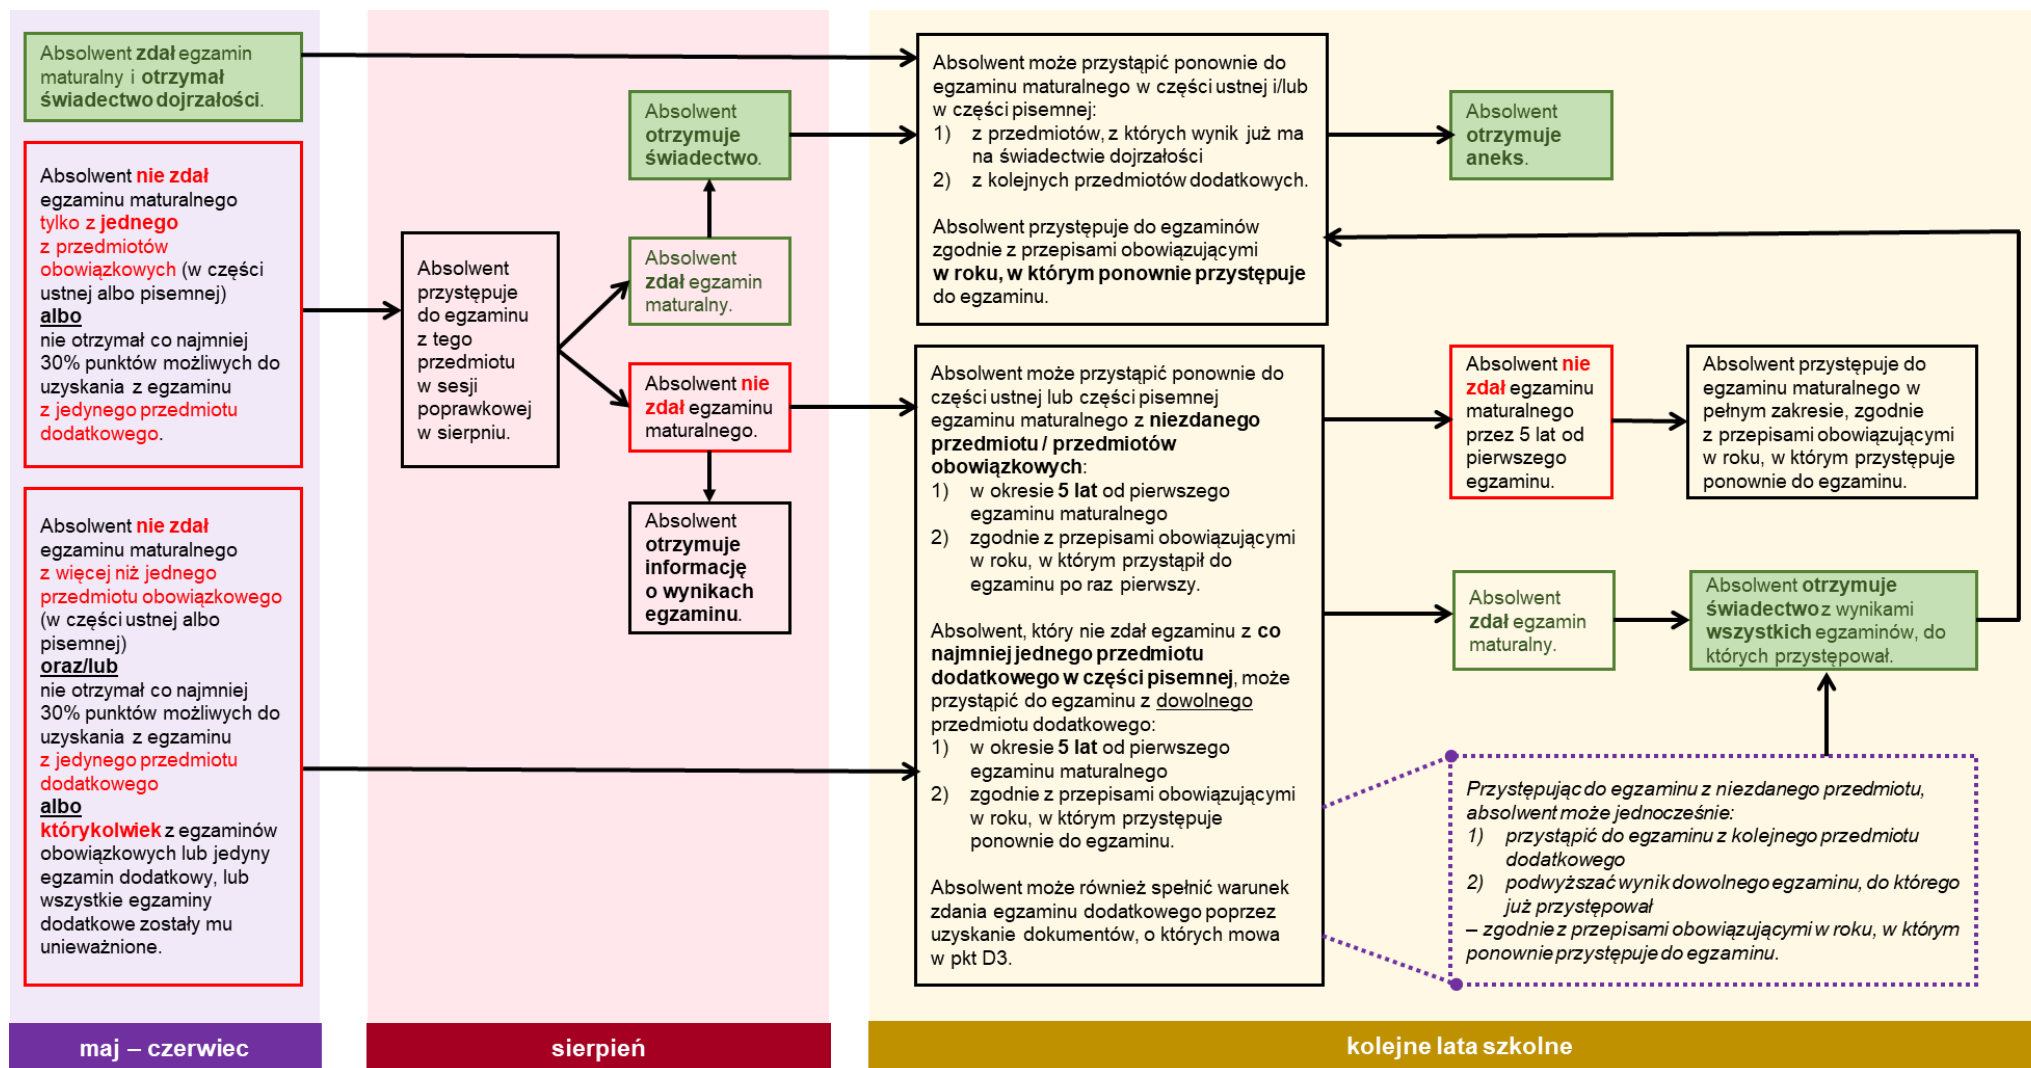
Absolwent zdał egzamin maturalny i otrzymał świadectwo dojrzałości.

Absolwent nie zdał egzaminu maturalnego tylko z jednego z przedmiotów obowiązkowych (w części ustnej albo pisemnej)
albo
nie otrzymał co najmniej 30% punktów możliwych do uzyskania z egzaminu z jedynego przedmiotu dodatkowego.

Absolwent nie zdał egzaminu maturalnego z więcej niż jednego przedmiotu obowiązkowego (w części ustnej albo pisemnej)
oraz/lub
nie otrzymał co najmniej 30% punktów możliwych do uzyskania z egzaminu z jedynego przedmiotu dodatkowego
albo
którykolwiek z egzaminów obowiązkowych lub jedyny egzamin dodatkowy, lub wszystkie egzaminy dodatkowe zostały mu unieważnione.

maj – czerwiec

Absolwent przystępuje do egzaminu z tego przedmiotu w sesji poprawkowej w sierpniu.

Absolwent otrzymuje świadectwo.

Absolwent zdał egzamin maturalny.

Absolwent nie zdał egzaminu maturalnego.

Absolwent otrzymuje informację o wynikach egzaminu.

sierpień

Absolwent może przystąpić ponownie do egzaminu maturalnego w części ustnej i/lub w części pisemnej:
1) z przedmiotów, z których wynik już ma na świadectwie dojrzałości
2) z kolejnych przedmiotów dodatkowych.

Absolwent przystępuje do egzaminów zgodnie z przepisami obowiązującymi w roku, w którym ponownie przystępuje do egzaminu.

Absolwent otrzymuje aneks.

Absolwent może przystąpić ponownie do części ustnej lub części pisemnej egzaminu maturalnego z niezdanego przedmiotu / przedmiotów obowiązkowych:
1) w okresie 5 lat od pierwszego egzaminu maturalnego
2) zgodnie z przepisami obowiązującymi w roku, w którym przystąpił do egzaminu po raz pierwszy.

Absolwent, który nie zdał egzaminu z co najmniej jednego przedmiotu dodatkowego w części pisemnej, może przystąpić do egzaminu z dowolnego przedmiotu dodatkowego:
1) w okresie 5 lat od pierwszego egzaminu maturalnego
2) zgodnie z przepisami obowiązującymi w roku, w którym przystępuje ponownie do egzaminu.

Absolwent może również spełnić warunek zdania egzaminu dodatkowego poprzez uzyskanie dokumentów, o których mowa w pkt D3.

Absolwent nie zdał egzaminu maturalnego przez 5 lat od pierwszego egzaminu.

Absolwent przystępuje do egzaminu maturalnego w pełnym zakresie, zgodnie z przepisami obowiązującymi w roku, w którym przystępuje ponownie do egzaminu.

Absolwent zdał egzamin maturalny.

Absolwent otrzymuje świadectwo z wynikami wszystkich egzaminów, do których przystępował.

Przystępując do egzaminu z niezdanego przedmiotu, absolwent może jednocześnie:
1) przystąpić do egzaminu z kolejnego przedmiotu dodatkowego
2) podwyższać wynik dowolnego egzaminu, do którego już przystępował
– zgodnie z przepisami obowiązującymi w roku, w którym ponownie przystępuje do egzaminu.

kolejne lata szkolne